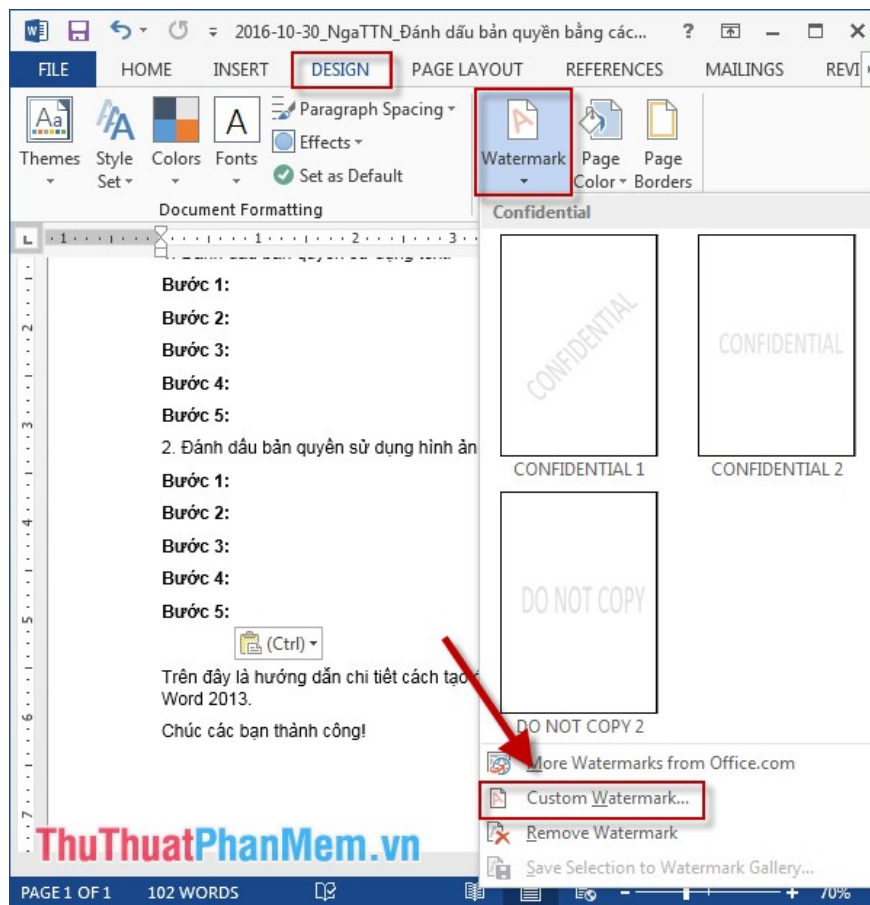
2016-10-30_NgaTTN_Đánh dấu bản quyền bằng các... ? 

FILE HOME INSERT DESIGN PAGE LAYOUT REFERENCES MAILINGS REVI

Themes Style Set Colors Fonts Paragraph Spacing Effects Set as Default Watermark Page Color Page Borders

Document Formatting

Confidential

Bước 1:
Bước 2:
Bước 3:
Bước 4:
Bước 5:
2. Đánh dấu bản quyền sử dụng hình ản
Bước 1:
Bước 2:
Bước 3:
Bước 4:
Bước 5:
(Ctrl)
Trên đây là hướng dẫn chi tiết cách tạo Word 2013.
Chúc các bạn thành công!

CONFIDENTIAL
CONFIDENTIAL 1
CONFIDENTIAL
CONFIDENTIAL 2
DO NOT COPY
DO NOT COPY 2

More Watermarks from Office.com
Custom Watermark...
Remove Watermark
Save Selection to Watermark Gallery...

ThuThuatPhanMem.vn

PAGE 1 OF 1 102 WORDS 70%